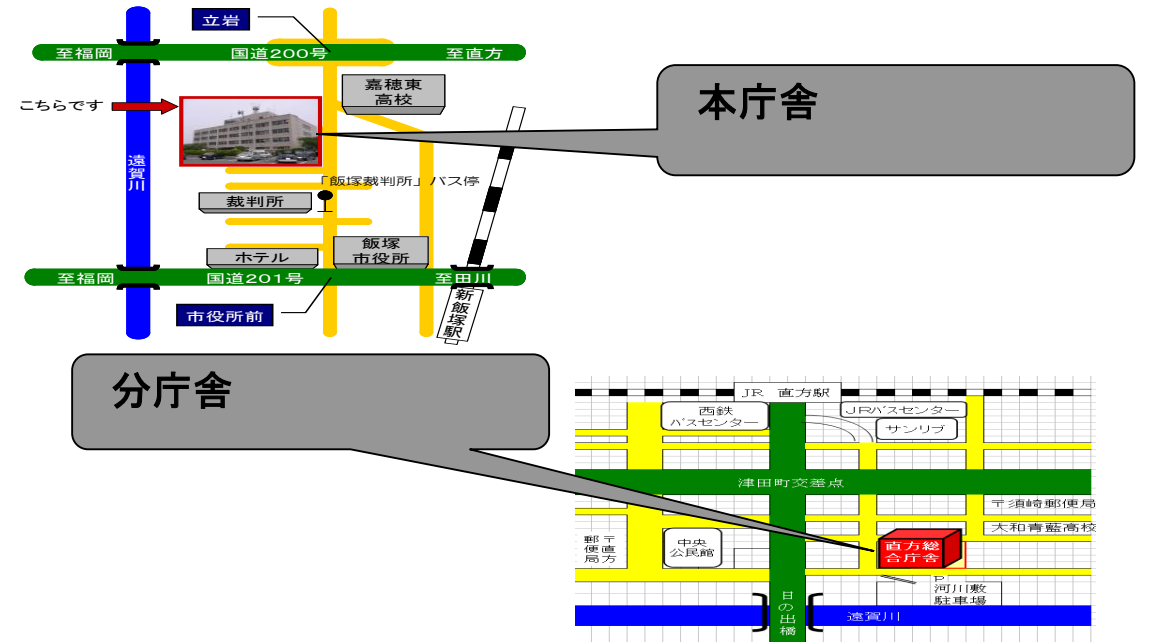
立岩
至福岡
国道200号
至直方
嘉穂東高校
こちらです
本庁舎
遠賀川
「飯塚裁判所」バス停
裁判所
ホテル
飯塚市役所
至福岡
国道201号
至田川
新飯塚駅
市役所前

分庁舎
JR 直方駅
西鉄バスセンター
JRバスセンター
サンリブ
津田町交差点
〒須崎郵便局
大和青藍高校
〒直方郵便局
中央公民館
直方総合庁舎
P 河川敷駐車場
日の出橋
遠賀川